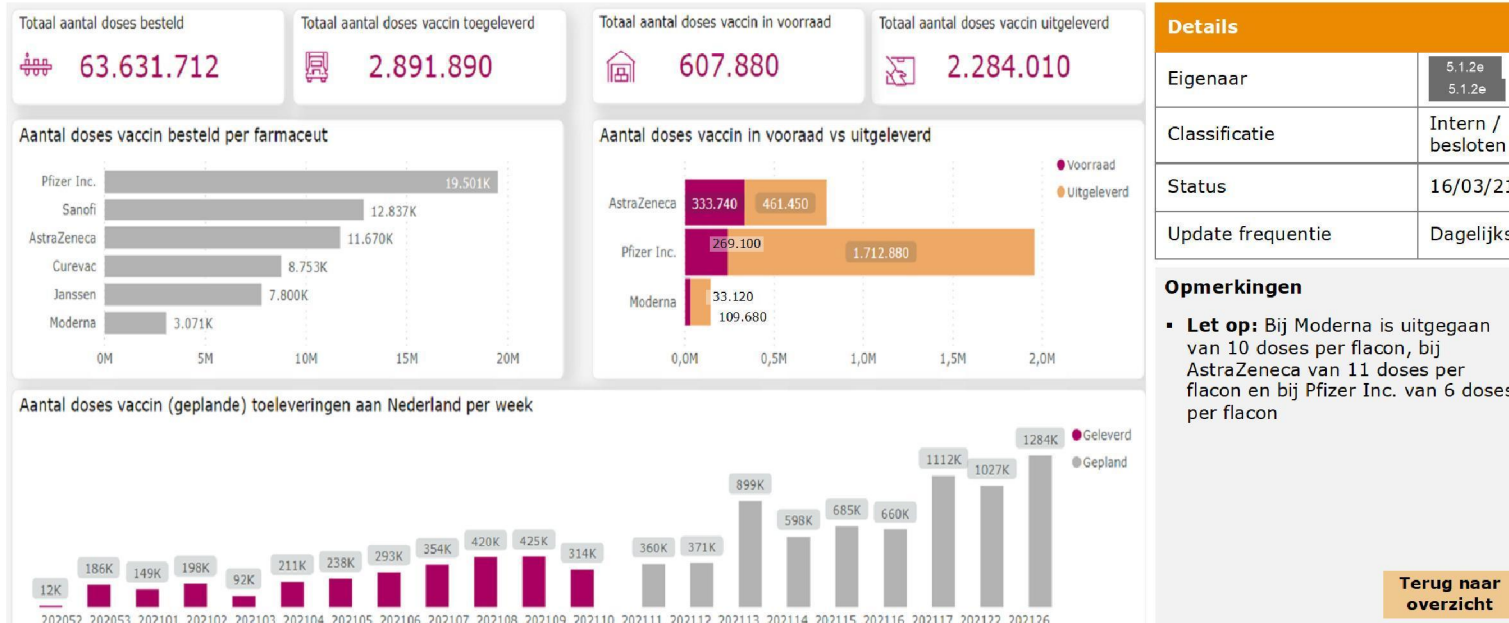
Totaal aantal doses besteld
63.631.712

Totaal aantal doses vaccin toegeleverd
2.891.890

Totaal aantal doses vaccin in voorraad
607.880

Totaal aantal doses vaccin uitgeleverd
2.284.010

Aantal doses vaccin besteld per farmaceut

| Farmaceut | Doses |
|---|---|
| Pfizer Inc. | 19.501K |
| Sanofi | 12.837K |
| AstraZeneca | 11.670K |
| Curevac | 8.753K |
| Janssen | 7.800K |
| Moderna | 3.071K |

0M 5M 10M 15M 20M

Aantal doses vaccin in vooraad vs uitgeleverd

Voorraad
Uitgeleverd

| Farmaceut | Voorraad | Uitgeleverd |
|---|---|---|
| AstraZeneca | 333.740 | 461.450 |
| Pfizer Inc. | 269.100 | 1.712.880 |
| Moderna | 33.120 | 109.680 |

0,0M 0,5M 1,0M 1,5M 2,0M

Aantal doses vaccin (geplande) toeleveringen aan Nederland per week

Geleverd
Gepland

| Week | Doses |
|---|---|
| 202052 | 12K |
| 202053 | 186K |
| 202101 | 149K |
| 202102 | 198K |
| 202103 | 92K |
| 202104 | 211K |
| 202105 | 238K |
| 202106 | 293K |
| 202107 | 354K |
| 202108 | 420K |
| 202109 | 425K |
| 202110 | 314K |
| 202111 | 360K |
| 202112 | 371K |
| 202113 | 899K |
| 202114 | 598K |
| 202115 | 685K |
| 202116 | 660K |
| 202117 | 1112K |
| 202122 | 1027K |
| 202126 | 1284K |

| Details | |
|---|---|
| Eigenaar | 5.1.2e 5.1.2e |
| Classificatie | Intern / besloten |
| Status | 16/03/2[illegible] |
| Update frequentie | Dagelijks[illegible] |

Opmerkingen

▪ Let op: Bij Moderna is uitgegaan van 10 doses per flacon, bij AstraZeneca van 11 doses per flacon en bij Pfizer Inc. van 6 doses per flacon

Terug naar overzicht